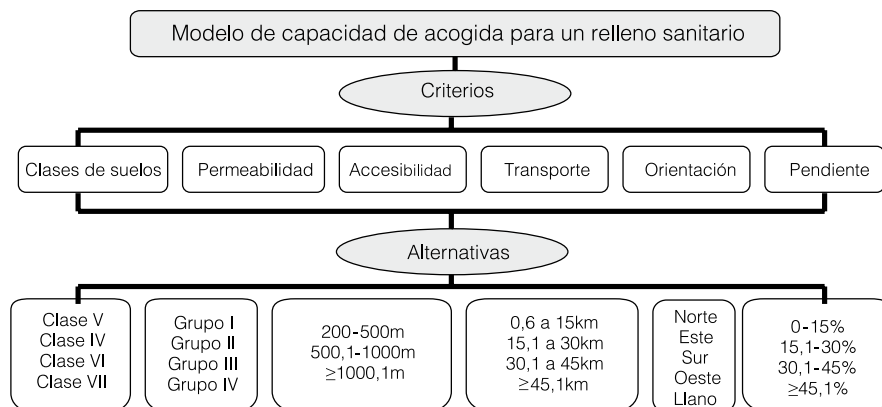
Modelo de capacidad de acogida para un relleno sanitario

Criterios

Clases de suelos

Permeabilidad

Accesibilidad

Transporte

Orientación

Pendiente

Alternativas

Clase V
Clase IV
Clase VI
Clase VII

Grupo I
Grupo II
Grupo III
Grupo IV

200-500m
500,1-1000m
$\geq$1000,1m

0,6 a 15km
15,1 a 30km
30,1 a 45km
$\geq$45,1km

Norte
Este
Sur
Oeste
Llano

0-15%
15,1-30%
30,1-45%
$\geq$45,1%